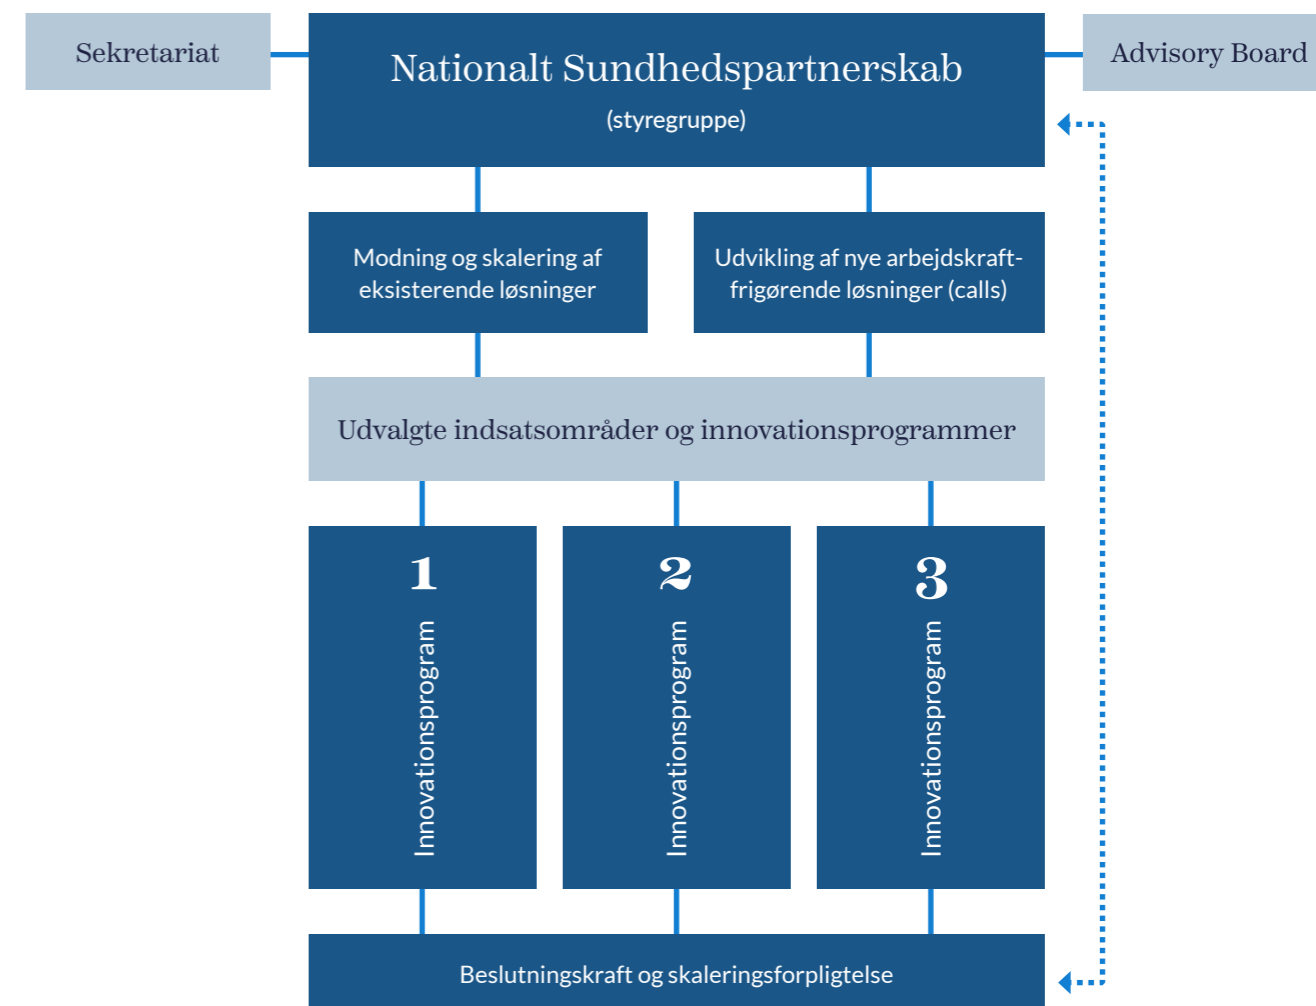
Sekretariat

Nationalt Sundhedspartnerskab
(styregruppe)

Advisory Board

Modning og skalering af eksisterende løsninger

Udvikling af nye arbejdskraft-frigørende løsninger (calls)

Udvalgte indsatsområder og innovationsprogrammer

1
Innovationsprogram

2
Innovationsprogram

3
Innovationsprogram

Beslutningskraft og skaleringsforpligtelse